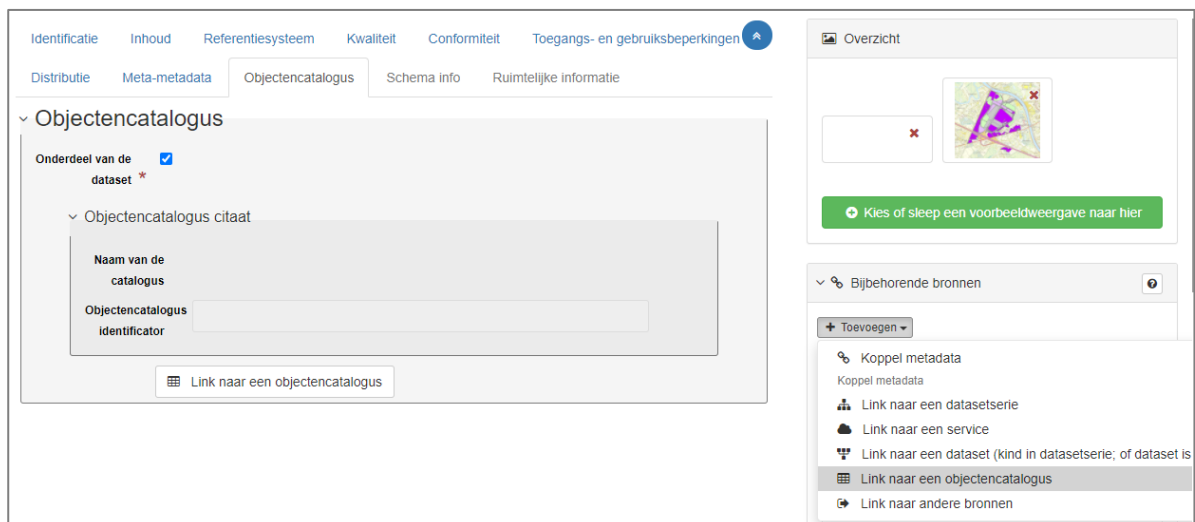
Identificatie Inhoud Referentiesysteem Kwaliteit Conformiteit Toegangs- en gebruiksbeperkingen

Distributie Meta-metadata Objectencatalogus Schema info Ruimtelijke informatie

Objectencatalogus

Onderdeel van de dataset *

Objectencatalogus citaat

Naam van de catalogus

Objectencatalogus identificator

Link naar een objectencatalogus

Overzicht

Kies of sleep een voorbeeldweergave naar hier

Bijbehorende bronnen

+ Toevoegen

Koppel metadata

Koppel metadata

Link naar een datasetserie

Link naar een service

Link naar een dataset (kind in datasetserie; of dataset is

Link naar een objectencatalogus

Link naar andere bronnen